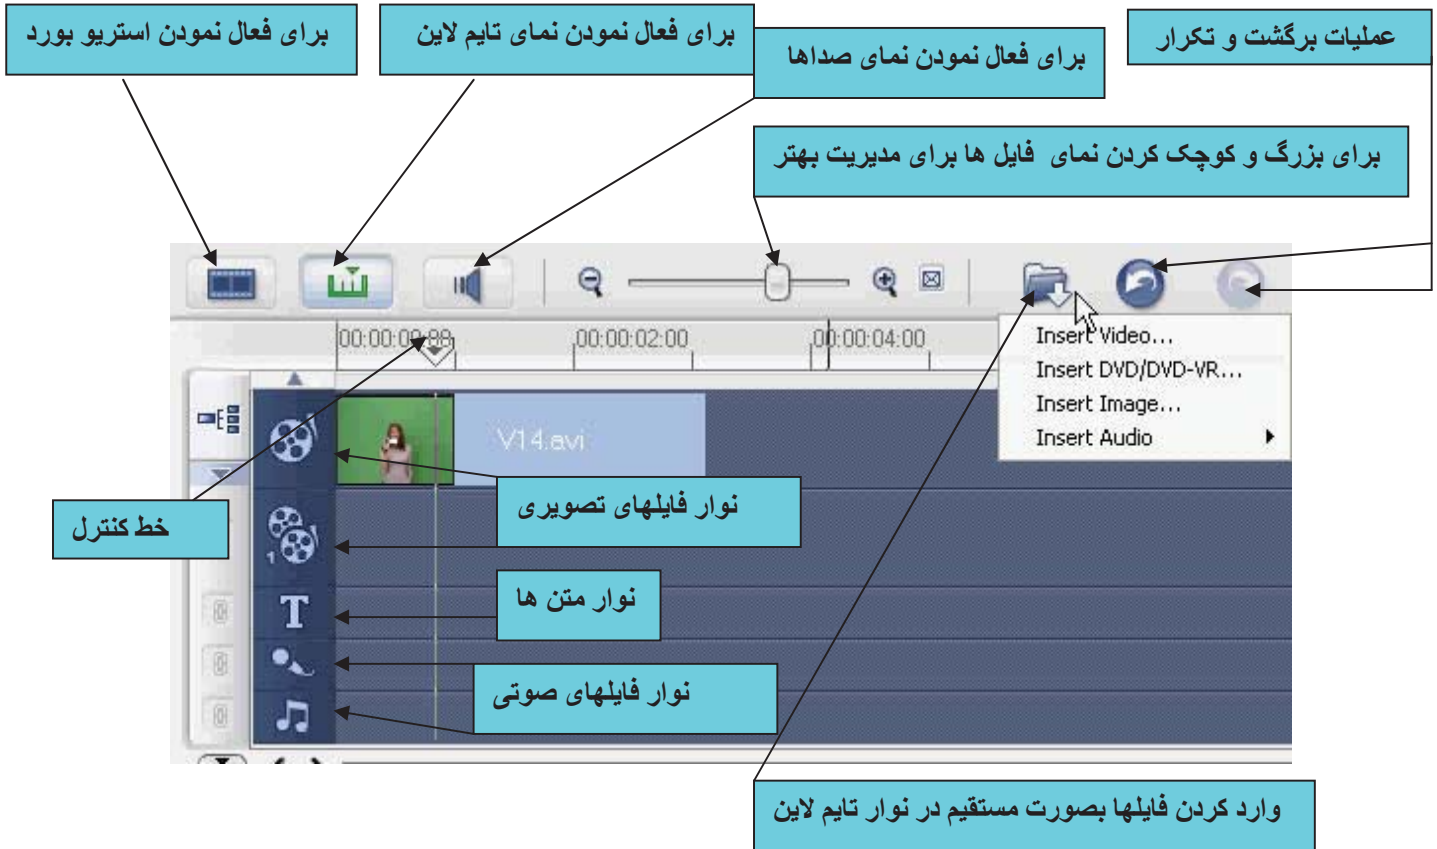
برای فعال نمودن استریو بورد

برای فعال نمودن نمای تایم لاین

برای فعال نمودن نمای صداها

عملیات برگشت و تکرار

برای بزرگ و کوچک کردن نمای فایل ها برای مدیریت بهتر

00:00:00:08
00:00:02:00
00:00:04:00

Insert Video...
Insert DVD/DVD-VR...
Insert Image...
Insert Audio

V14.avi

خط کنترل

نوار فایلهای تصویری

نوار متن ها

نوار فایلهای صوتی

وارد کردن فایلها بصورت مستقیم در نوار تایم لاین